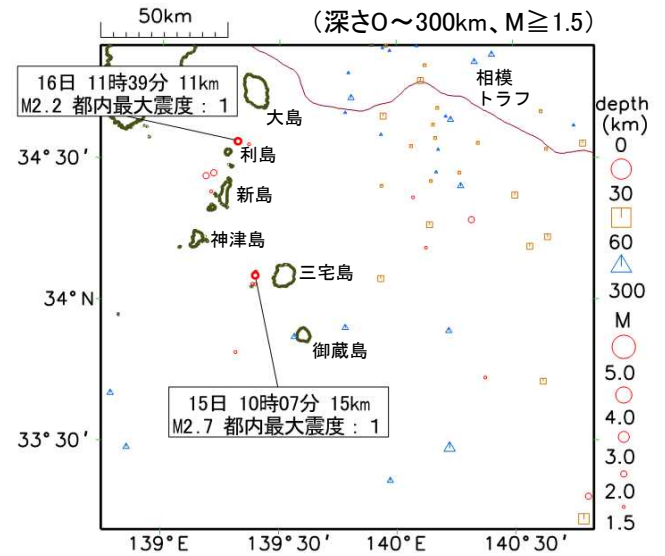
50km

（深さ0～300km、M≧1.5）

16日 11時39分 11km
M2.2 都内最大震度：1

大島

相模
トラフ

34° 30′

利島

新島

神津島

三宅島

34° N

御蔵島

15日 10時07分 15km
M2.7 都内最大震度：1

33° 30′

139° E

139° 30′

140° E

140° 30′

depth
(km)
0
30
60
300

M
5.0
4.0
3.0
2.0
1.5